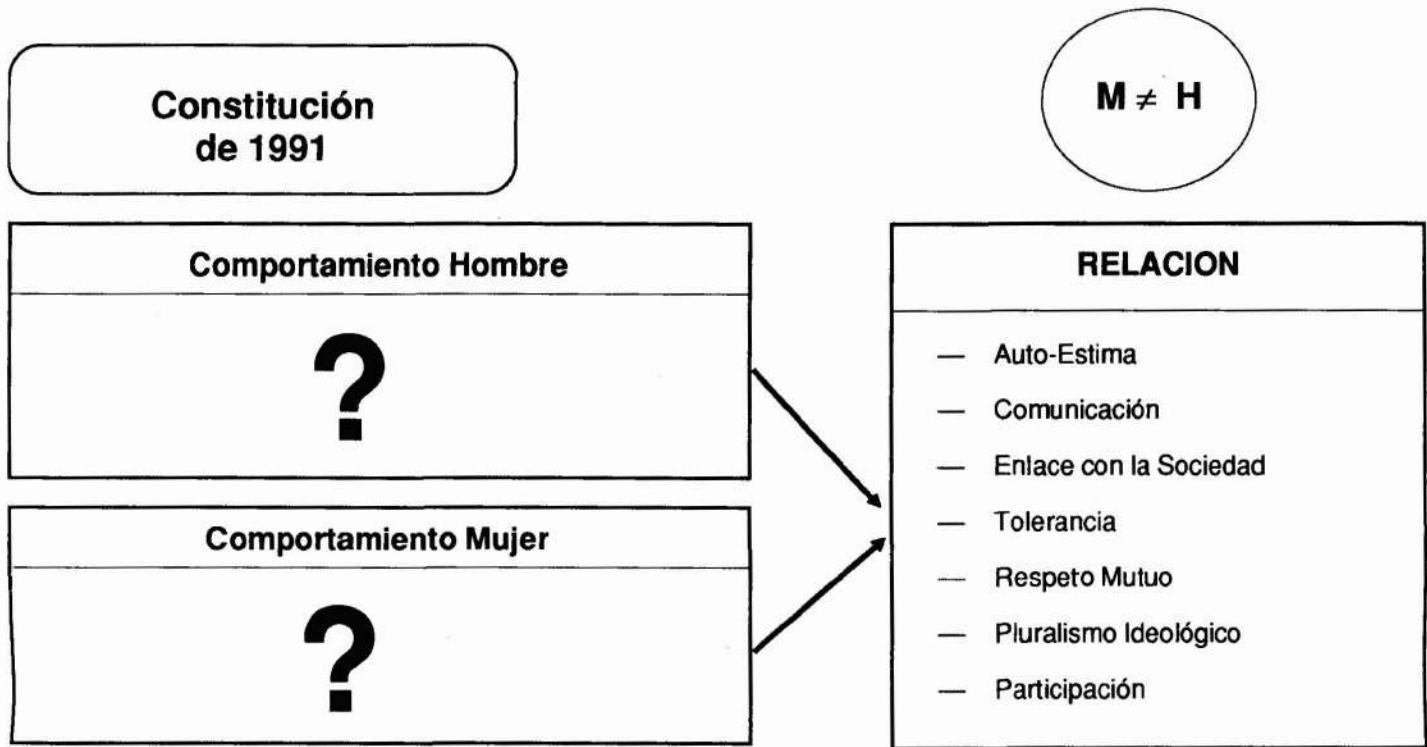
Constitución de 1991

$M \neq H$

Comportamiento Hombre

?

Comportamiento Mujer

?

RELACION

— Auto-Estima
— Comunicación
— Enlace con la Sociedad
— Tolerancia
— Respeto Mutuo
— Pluralismo Ideológico
— Participación